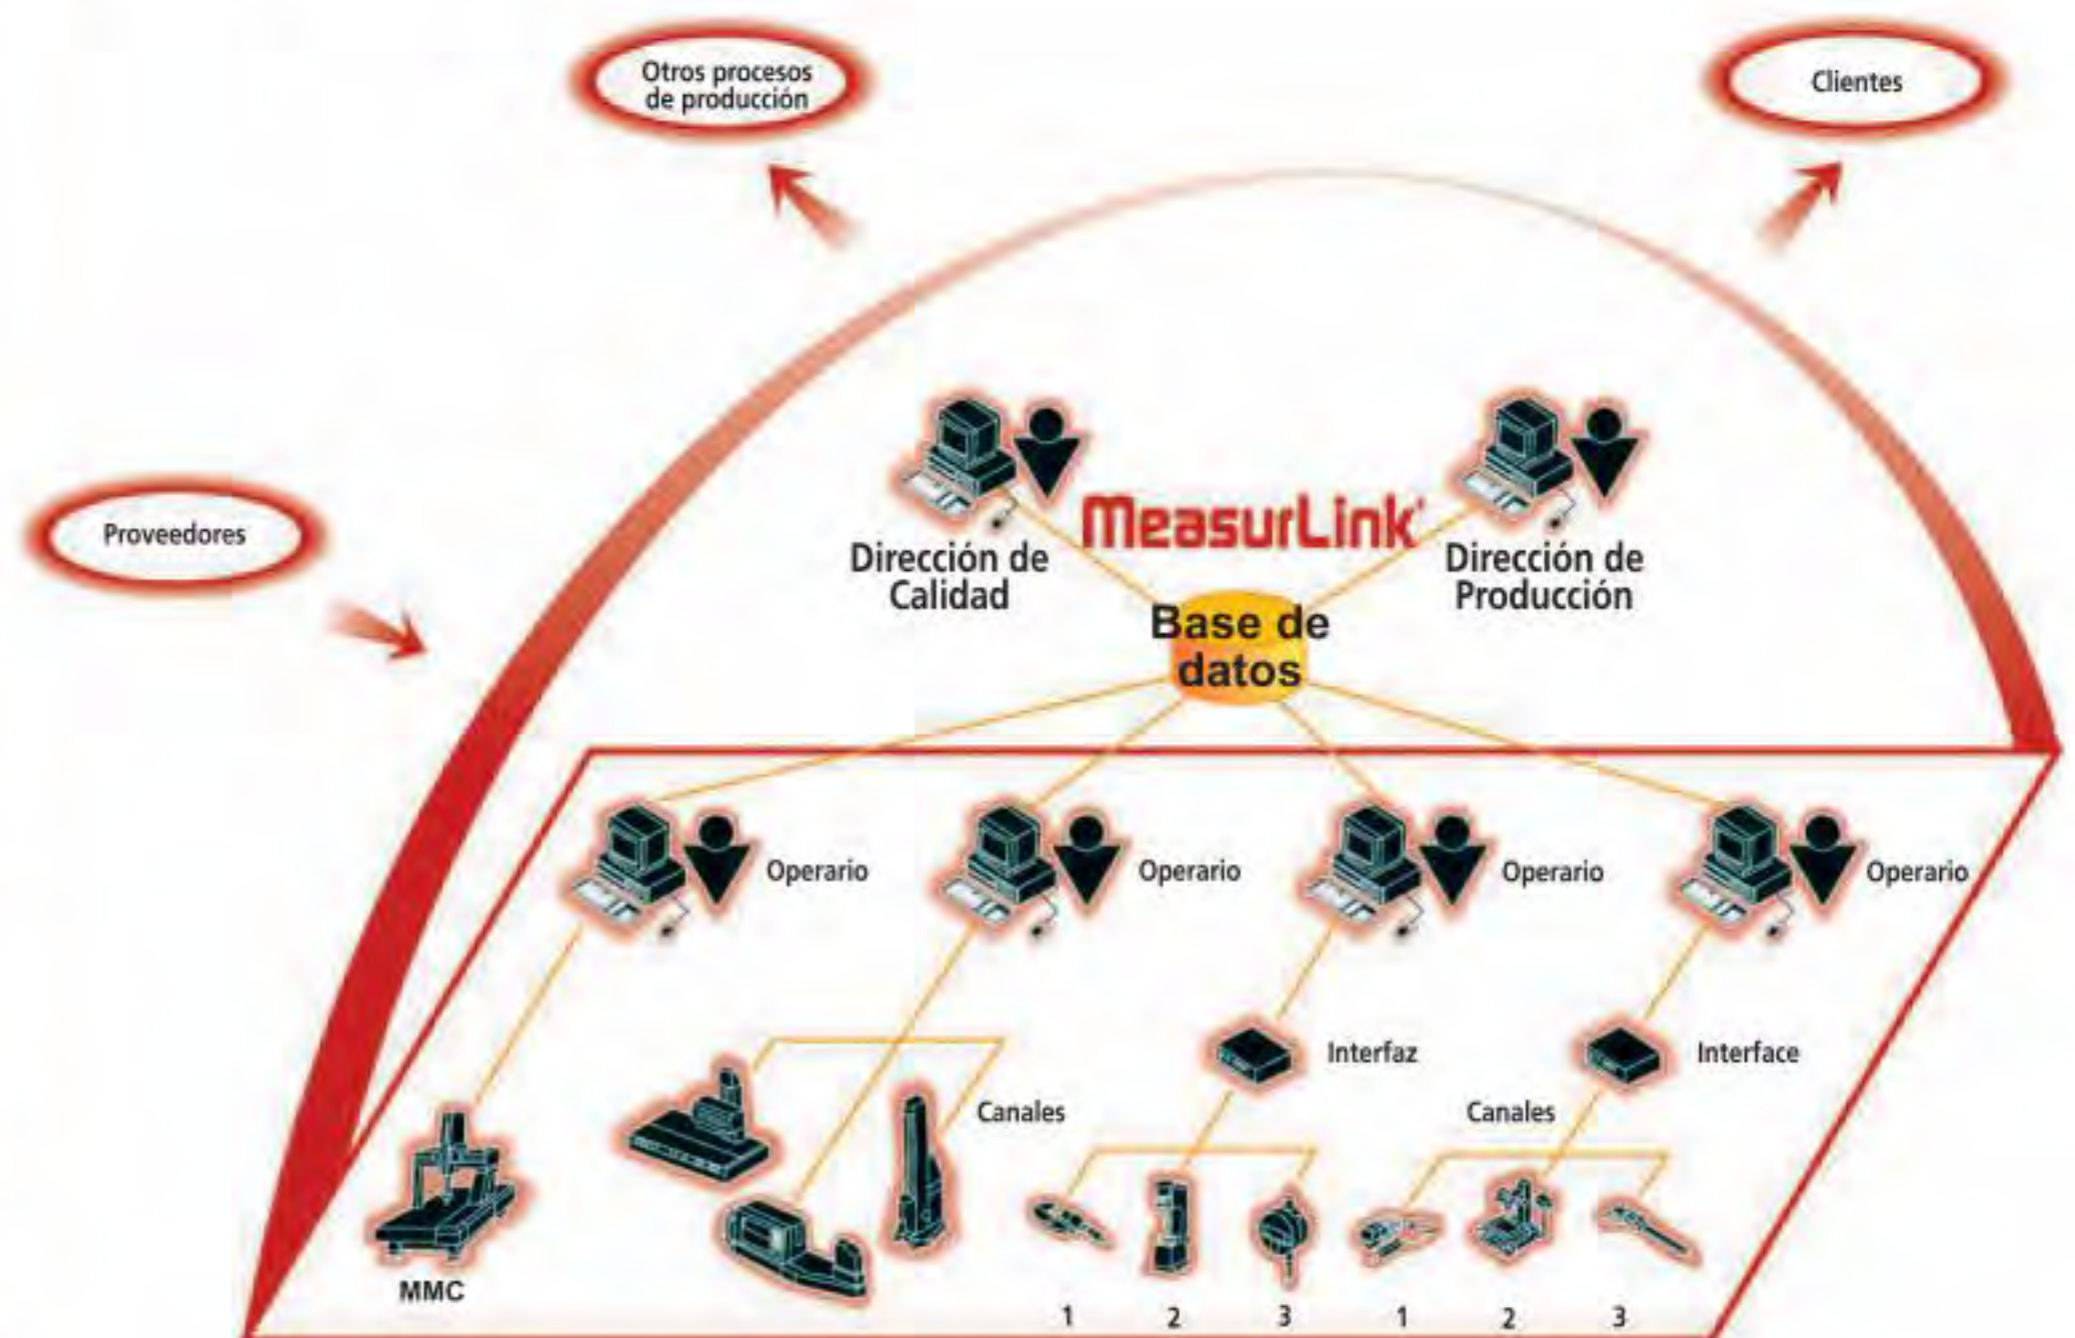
Otros procesos de producción

Clientes

Proveedores

MeasurLink

Dirección de Calidad

Dirección de Producción

Base de datos

Operario

Operario

Operario

Operario

Interfaz

Interface

Canales

Canales

MMC

1 2 3 1 2 3